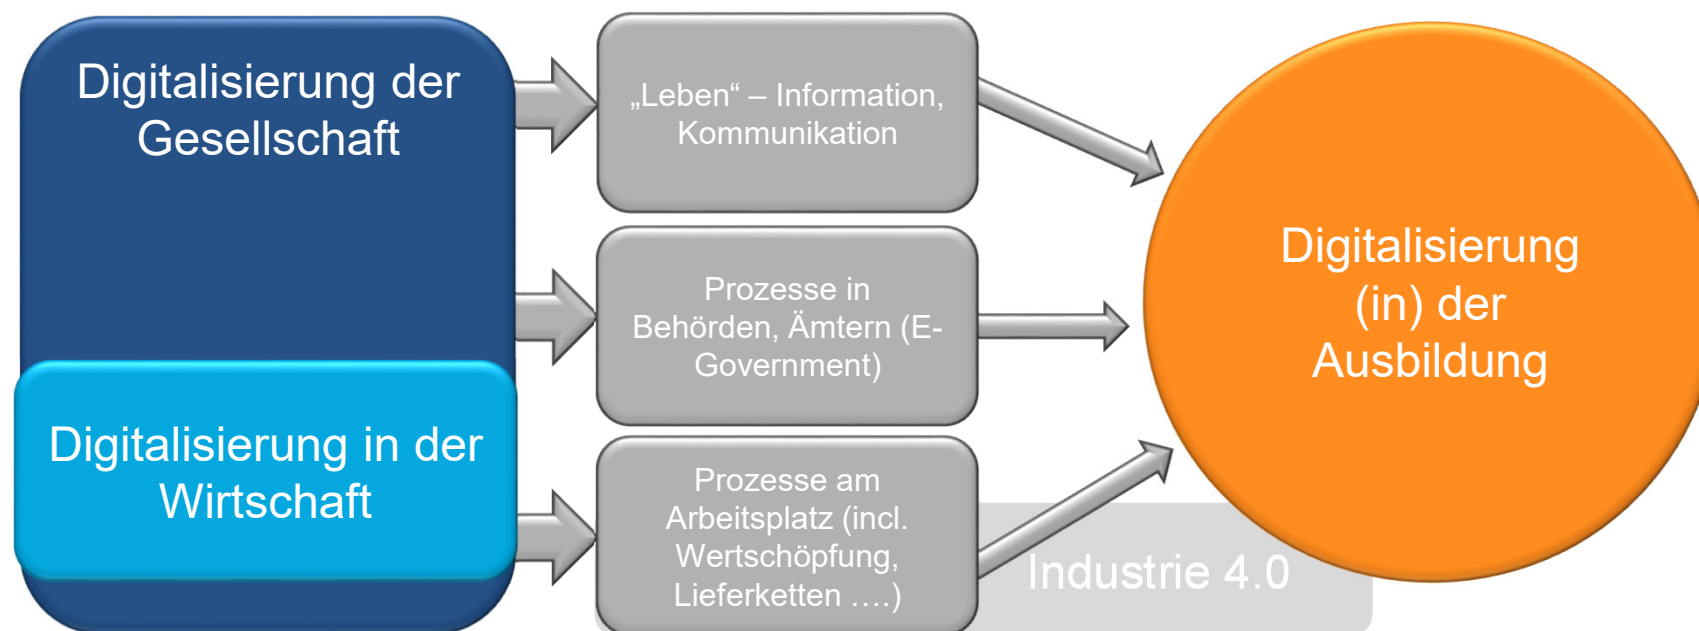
Digitalisierung der Gesellschaft

Digitalisierung in der Wirtschaft

„Leben“ – Information, Kommunikation

Prozesse in Behörden, Ämtern (E-Government)

Prozesse am Arbeitsplatz (incl. Wertschöpfung, Lieferketten ….)

Industrie 4.0

Digitalisierung (in) der Ausbildung